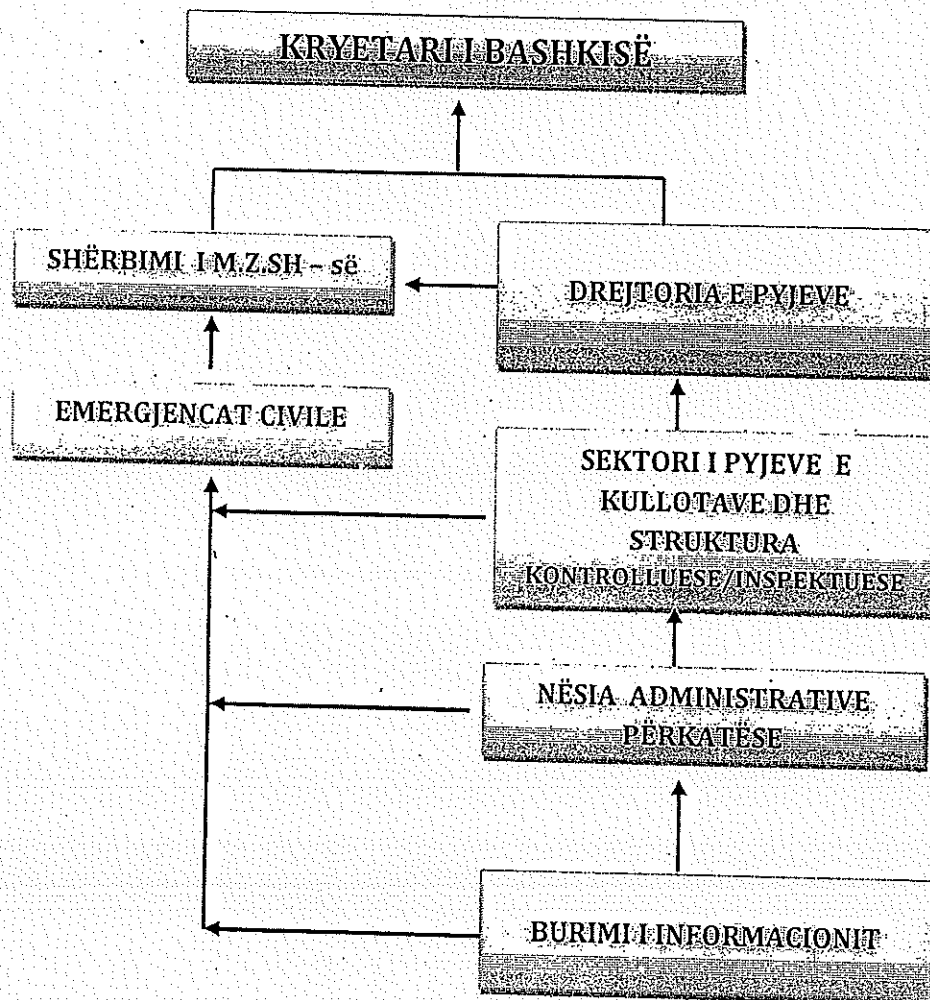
KRYETARI I BASHKISË

SHËRBIMI I M.Z.SH – së

DREJTORIA E PYJEVE

EMERGJENCAT CIVILE

SEKTORI I PYJEVE E KULLOTAVE DHE STRUKTURA KONTROLLUESE/INSPEKTUESE

NËSIA ADMINISTRATIVE PËRKATËSE

BURIMI I INFORMACIONIT